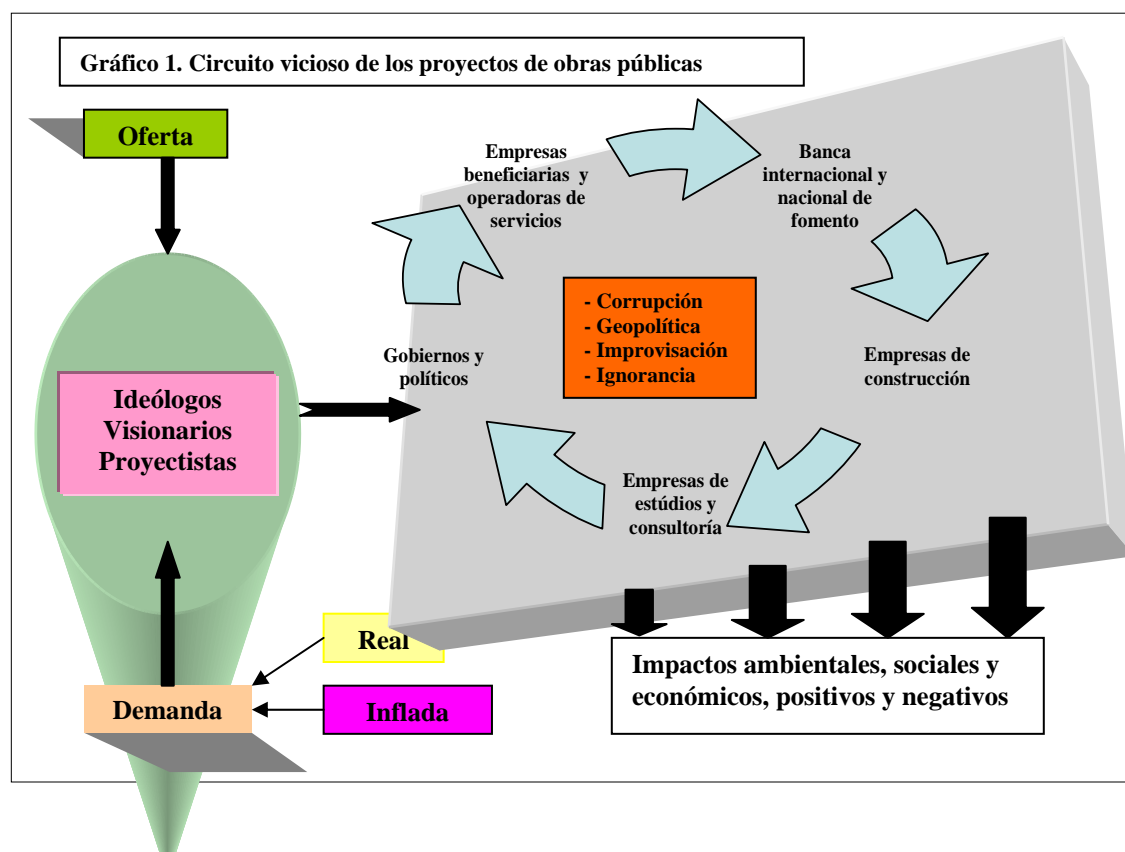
Gráfico 1. Circuito vicioso de los proyectos de obras públicas

Oferta

Ideólogos
Visionarios
Proyectistas

Demanda

Real

Inflada

Empresas beneficiarias y operadoras de servicios

Banca internacional y nacional de fomento

Empresas de construcción

Empresas de estúdios y consultoría

Gobiernos y políticos

- Corrupción
- Geopolítica
- Improvisación
- Ignorancia

Impactos ambientales, sociales y económicos, positivos y negativos